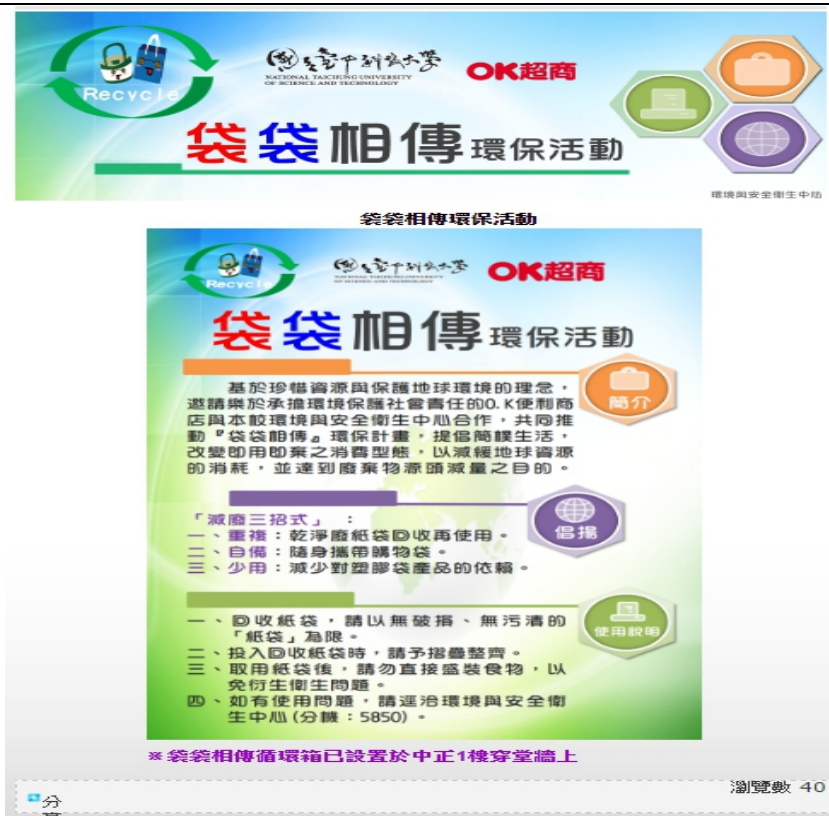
Recycle

國立臺中科技大學
NATIONAL TAICHUNG UNIVERSITY OF SCIENCE AND TECHNOLOGY

OK超商

袋袋相傳環保活動

環境與安全衛生中心

袋袋相傳環保活動

Recycle

國立臺中科技大學
NATIONAL TAICHUNG UNIVERSITY OF SCIENCE AND TECHNOLOGY

OK超商

袋袋相傳環保活動

基於珍惜資源與保護地球環境的理念，邀請樂於承擔環境保護社會責任的O.K便利商店與本校環境與安全衛生中心合作，共同推動『袋袋相傳』環保計畫，提倡簡樸生活，改變即用即棄之消費型態，以減緩地球資源的消耗，並達到廢棄物源頭減量之目的。

簡介

「減廢三招式」：
一、重複：乾淨廢紙袋回收再使用。
二、自備：隨身攜帶購物袋。
三、少用：減少對塑膠袋產品的依賴。

倡揚

一、回收紙袋，請以無破損、無污漬的「紙袋」為限。
二、投入回收紙袋時，請予摺疊整齊。
三、取用紙袋後，請勿直接盛裝食物，以免衍生衛生問題。
四、如有使用問題，請逕洽環境與安全衛生中心(分機：5850)。

使用說明

※袋袋相傳循環箱已設置於中正1樓穿堂牆上

瀏覽數 40

分享